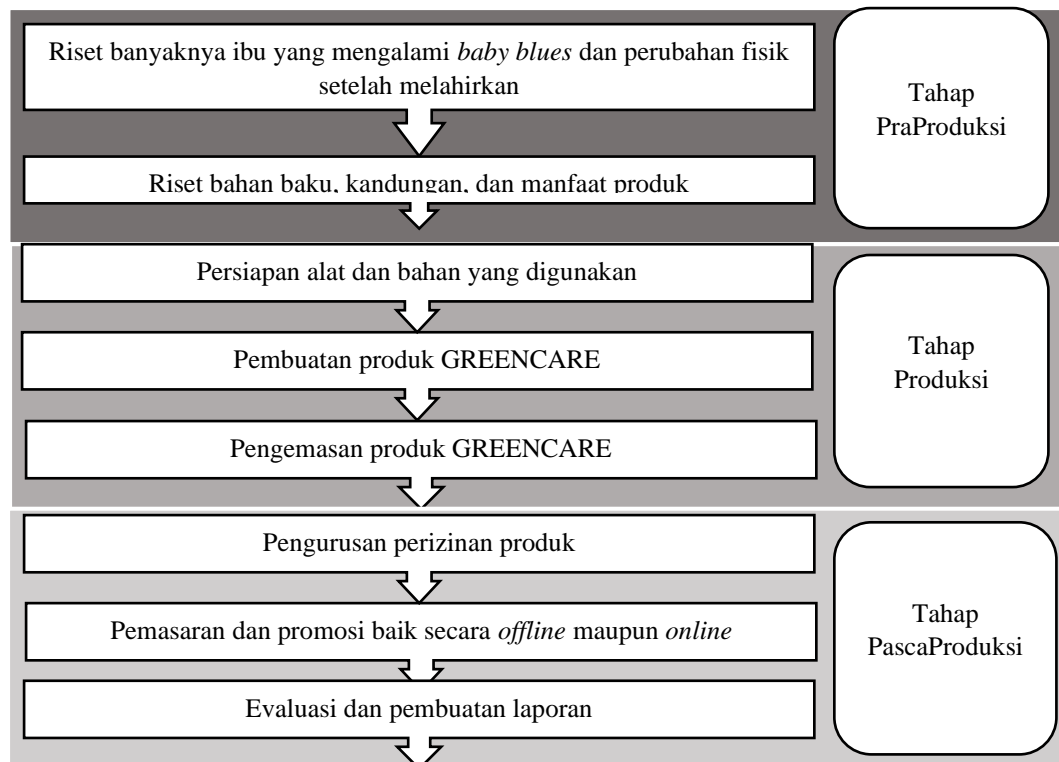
Riset banyaknya ibu yang mengalami *baby blues* dan perubahan fisik setelah melahirkan

Riset bahan baku, kandungan, dan manfaat produk

Tahap PraProduksi

Persiapan alat dan bahan yang digunakan

Pembuatan produk GREENCARE

Pengemasan produk GREENCARE

Tahap Produksi

Pengurusan perizinan produk

Pemasaran dan promosi baik secara *offline* maupun *online*

Evaluasi dan pembuatan laporan

Tahap PascaProduksi